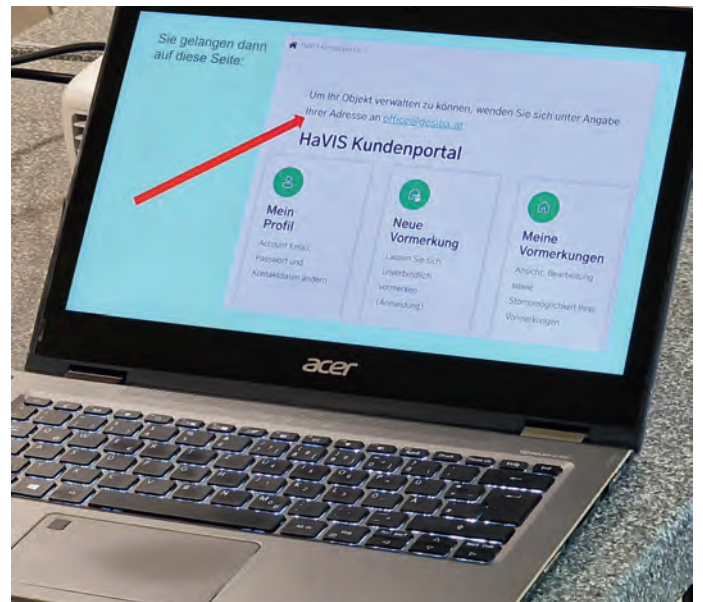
Sie gelangen dann auf diese Seite:

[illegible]

Um Ihr Objekt verwalten zu können, wenden Sie sich unter Angabe Ihrer Adresse an office@gesiba.at

HaVIS Kundenportal

Mein Profil
Account Email, Passwort und Kontaktdaten ändern

Neue Vormerkung
Lassen Sie sich unverbindlich vormerken (Anmeldung)

Meine Vormerkungen
Ansicht, Bearbeitung sowie Stornomöglichkeit Ihrer Vormerkungen

acer